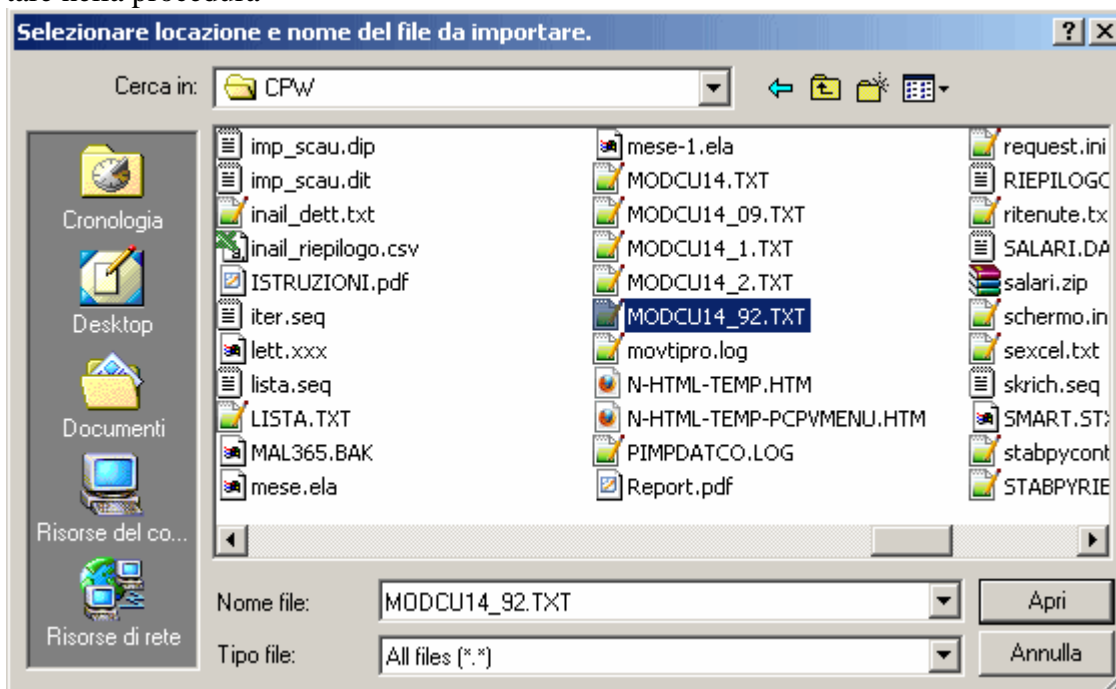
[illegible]

Selezionare locazione e nome del file da importare.

?

Cerca in: CPW

Cronologia

Desktop

Documenti

Risorse del co...

Risorse di rete

imp_scau.dip
imp_scau.dit
inail_dett.txt
inail_riepilogo.csv
ISTRUZIONI.pdf
iter.seq
lett.xxx
lista.seq
LISTA.TXT
MAL365.BAK
mese.ela

mese-1.ela
MODCU14.TXT
MODCU14_09.TXT
MODCU14_1.TXT
MODCU14_2.TXT
MODCU14_92.TXT
movtipro.log
N-HTML-TEMP.HTM
N-HTML-TEMP-PCPVMENU.HTM
PIMPDATCO.LOG
Report.pdf

request.ini
RIEPILOGC
ritenute.tx
SALARI.DA
salari.zip
schermo.in
sexcel.txt
skrich.seq
SMART.ST
stabpycont
STABPYRIE

Nome file: MODCU14_92.TXT

Tipo file: All files (*.*)

Apri

Annulla